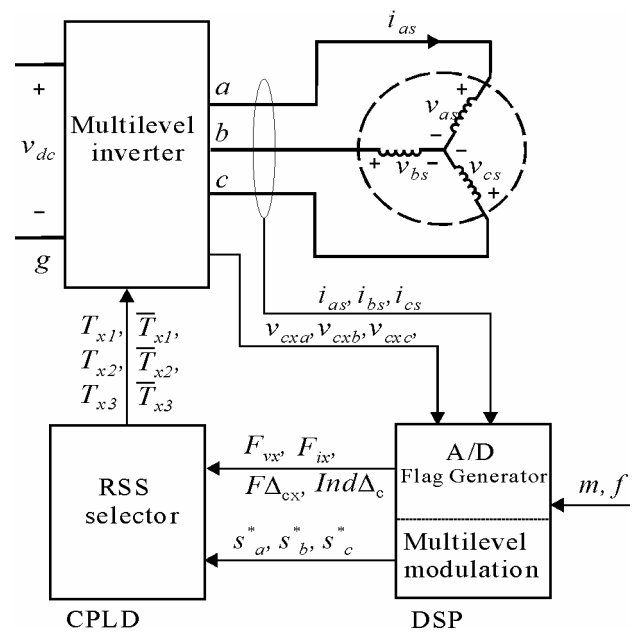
+

$v_{dc}$

–

$g$

Multilevel inverter

$a$

$b$

$c$

$i_{as}$

$v_{as}$

–

+

$v_{bs}$

–

$v_{cs}$

+

$i_{as}, i_{bs}, i_{cs}$

$v_{cxa}, v_{cxb}, v_{cxc},$

$T_{x1}, \overline{T}_{x1},$

$T_{x2}, \overline{T}_{x2},$

$T_{x3}$ $\overline{T}_{x3}$

RSS selector

$F_{vx}, F_{ix},$

$F\Delta_{cx}, Ind\Delta_{c}$

$s^{*}_{a}, s^{*}_{b}, s^{*}_{c}$

A/D

Flag Generator

Multilevel modulation

$m, f$

CPLD

DSP